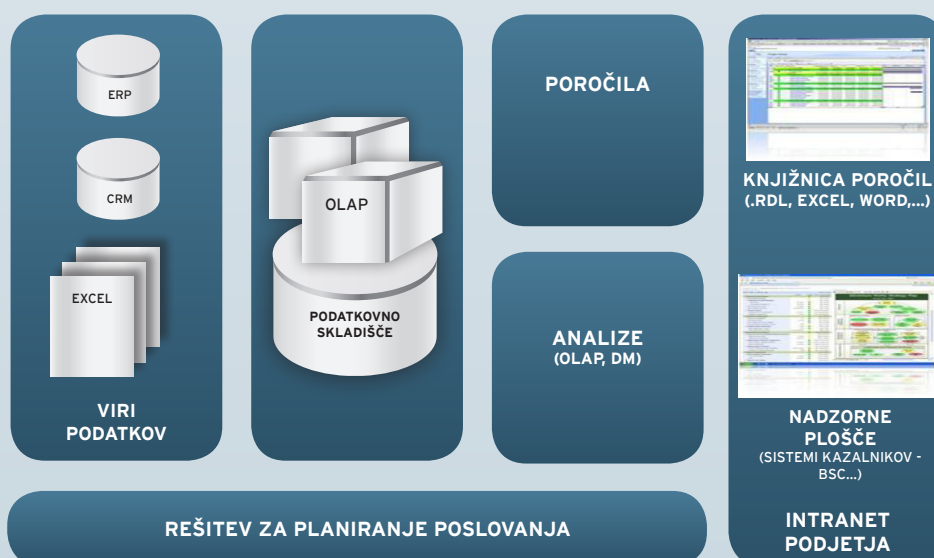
ERP

CRM

EXCEL

VIRI PODATKOV

OLAP

PODATKOVNO SKLADIŠČE

POROČILA

ANALIZE
(OLAP, DM)

KNJIŽNICA POROČIL
(.RDL, EXCEL, WORD,...)

NADZORNE PLOŠČE
(SISTEMI KAZALNIKOV - BSC...)

INTRANET PODJETJA

REŠITEV ZA PLANIRANJE POSLOVANJA